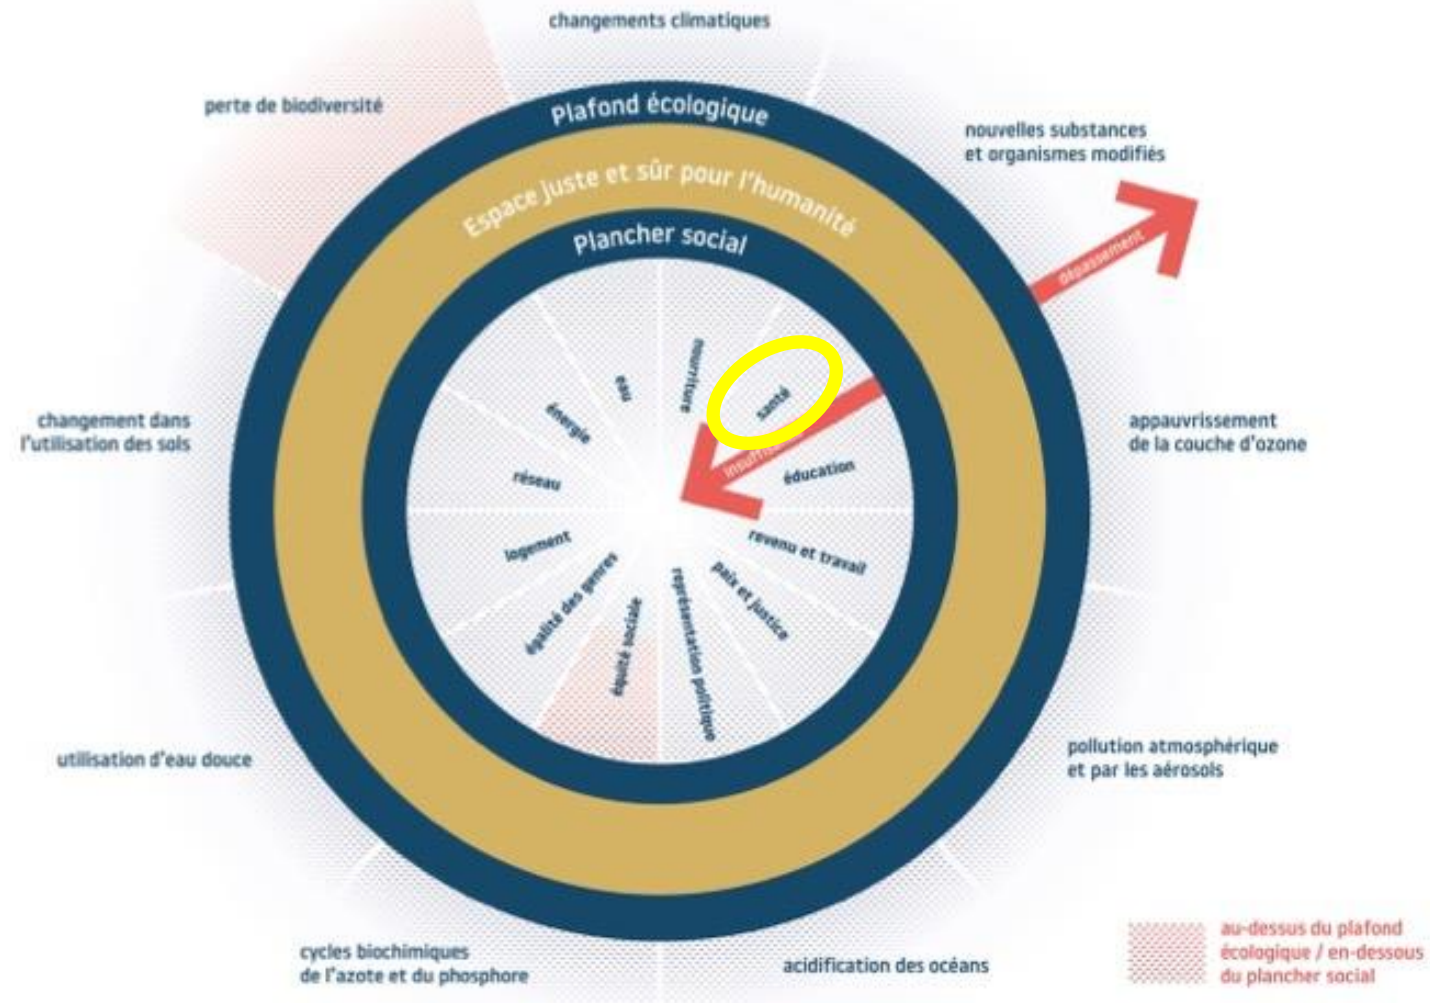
changements climatiques

perte de biodiversité

Plafond écologique

Espace juste et sûr pour l'humanité

Plancher social

nouvelles substances et organismes modifiés

dépassement

eau

nourriture

santé

énergie

insuffisance

éducation

réseau

logement

revenu et travail

égalité des genres

équité sociale

représentation politique

paix et justice

changement dans l'utilisation des sols

appauvrissement de la couche d'ozone

utilisation d'eau douce

pollution atmosphérique et par les aérosols

cycles biochimiques de l'azote et du phosphore

acidification des océans

au-dessus du plafond écologique / en-dessous du plancher social